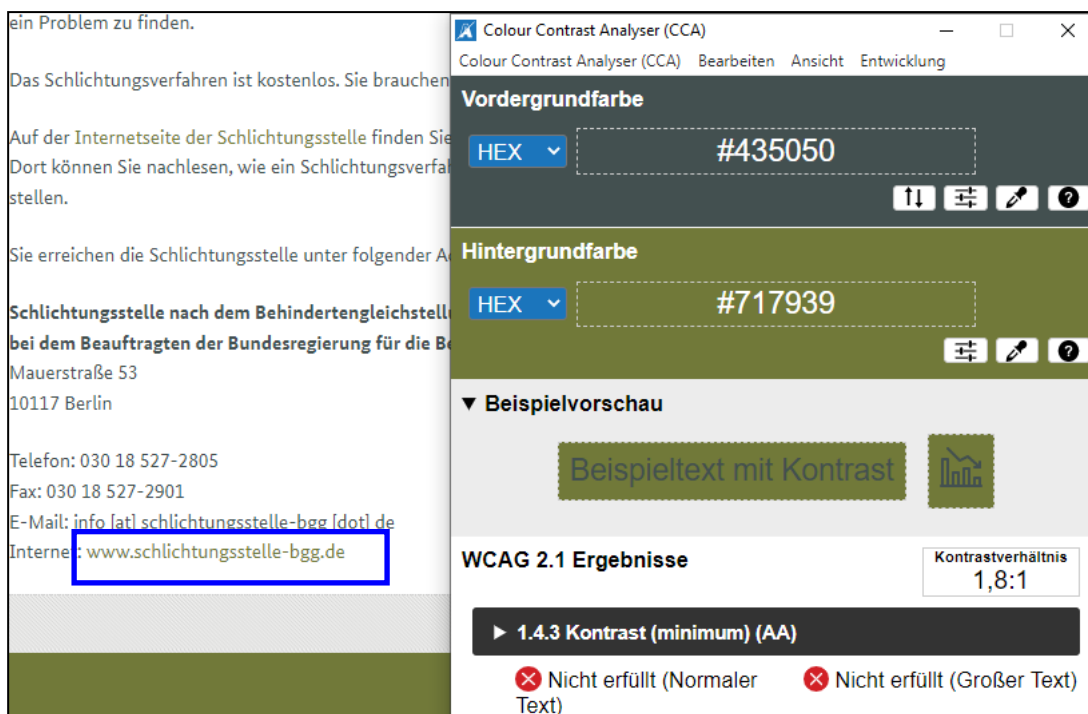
ein Problem zu finden.

Das Schlichtungsverfahren ist kostenlos. Sie brauchen

Auf der Internetseite der Schlichtungsstelle finden Sie
Dort können Sie nachlesen, wie ein Schlichtungsverfa
stellen.

Sie erreichen die Schlichtungsstelle unter folgender A

**Schlichtungsstelle nach dem Behindertengleichstell**
**bei dem Beauftragten der Bundesregierung für die Be**
Mauerstraße 53
10117 Berlin

Telefon: 030 18 527-2805
Fax: 030 18 527-2901
E-Mail: info [at] schlichtungsstelle-bgg [dot] de
Interne: www.schlichtungsstelle-bgg.de

Colour Contrast Analyser (CCA)
Colour Contrast Analyser (CCA) Bearbeiten Ansicht Entwicklung

Vordergrundfarbe
HEX #435050

Hintergrundfarbe
HEX #717939

▼ Beispielvorschau
Beispieltext mit Kontrast

WCAG 2.1 Ergebnisse
Kontrastverhältnis
1,8:1

▶ 1.4.3 Kontrast (minimum) (AA)
Nicht erfüllt (Normaler Text)
Nicht erfüllt (Großer Text)